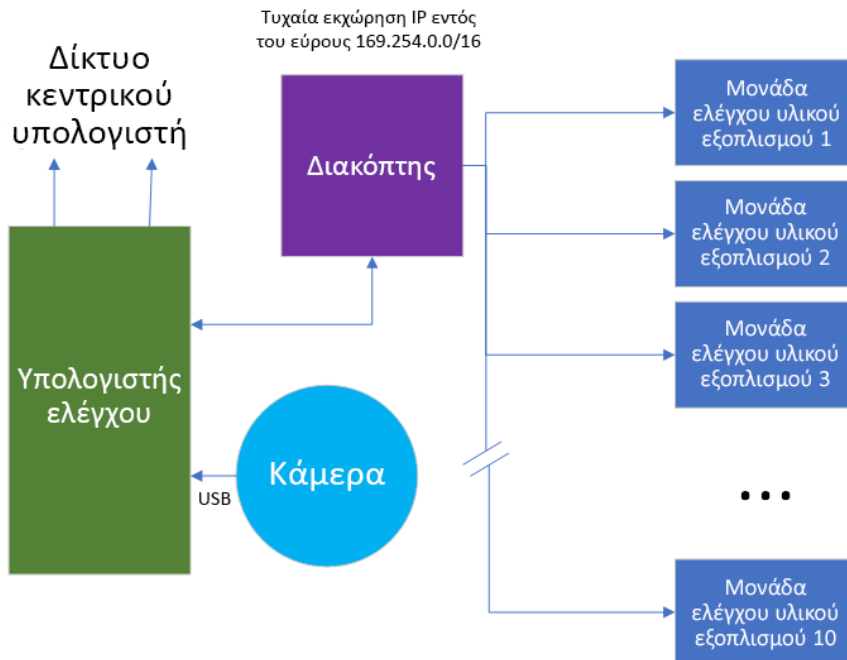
Τυχαία εκχώρηση IP εντός του εύρους 169.254.0.0/16

Δίκτυο κεντρικού υπολογιστή

Διακόπτης

Μονάδα ελέγχου υλικού εξοπλισμού 1

Μονάδα ελέγχου υλικού εξοπλισμού 2

Μονάδα ελέγχου υλικού εξοπλισμού 3

Υπολογιστής ελέγχου

Κάμερα

USB

...

Μονάδα ελέγχου υλικού εξοπλισμού 10